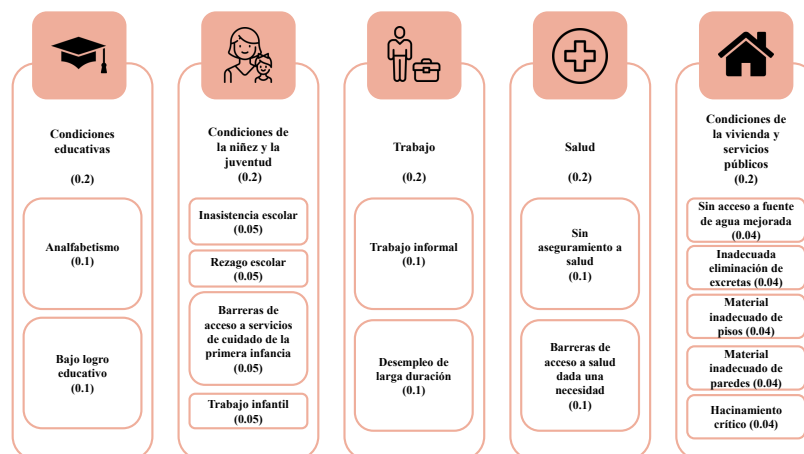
Condiciones educativas

(0.2)

Analfabetismo (0.1)

Bajo logro educativo (0.1)

Condiciones de la niñez y la juventud (0.2)

Inasistencia escolar (0.05)

Rezago escolar (0.05)

Barreras de acceso a servicios de cuidado de la primera infancia (0.05)

Trabajo infantil (0.05)

Trabajo

(0.2)

Trabajo informal (0.1)

Desempleo de larga duración (0.1)

Salud

(0.2)

Sin aseguramiento a salud (0.1)

Barreras de acceso a salud dada una necesidad (0.1)

Condiciones de la vivienda y servicios públicos (0.2)

Sin acceso a fuente de agua mejorada (0.04)

Inadecuada eliminación de excretas (0.04)

Material inadecuado de pisos (0.04)

Material inadecuado de paredes (0.04)

Hacinamiento crítico (0.04)